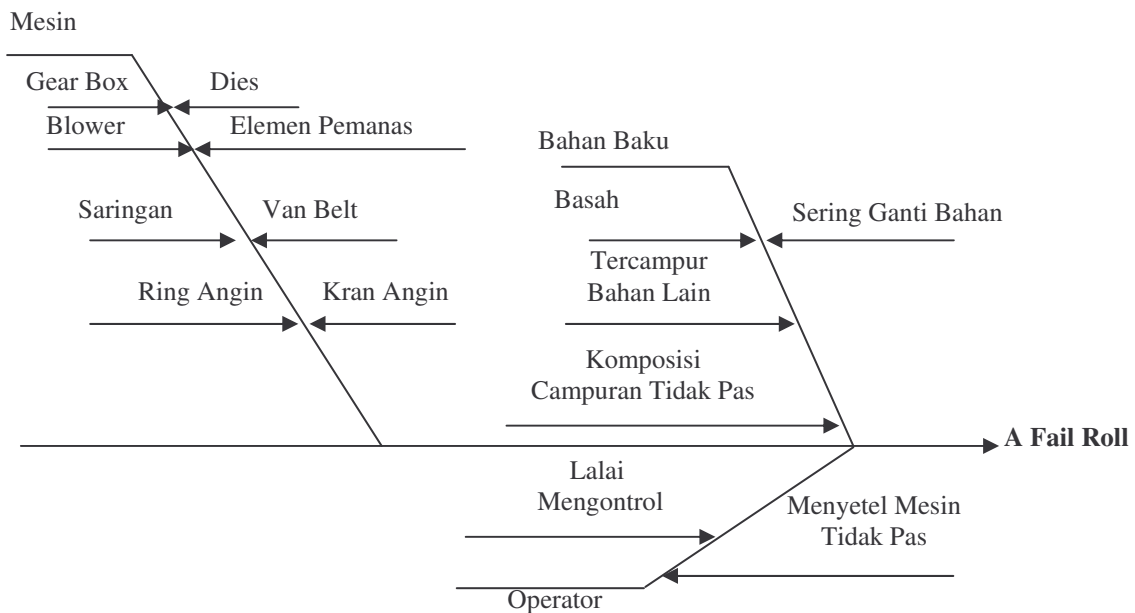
Mesin

Gear Box

Dies

Blower

Elemen Pemanas

Saringan

Van Belt

Ring Angin

Kran Angin

Bahan Baku

Basah

Sering Ganti Bahan

Tercampur Bahan Lain

Komposisi Campuran Tidak Pas

**A Fail Roll**

Lalai Mengontrol

Menyetel Mesin Tidak Pas

Operator